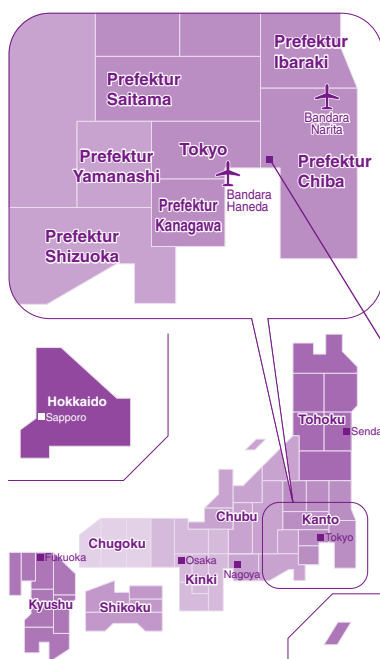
Prefektur Ibaraki

Prefektur Saitama

Bandara Narita

Prefektur Yamanashi

Tokyo

Prefektur Chiba

Bandara Haneda

Prefektur Kanagawa

Prefektur Shizuoka

Hokkaido

Sapporo

Tohoku

Senda

Chubu

Kanto

Tokyo

Chugoku

Osaka

Nagoya

Kinki

Fukuoka

Kyushu

Shikoku